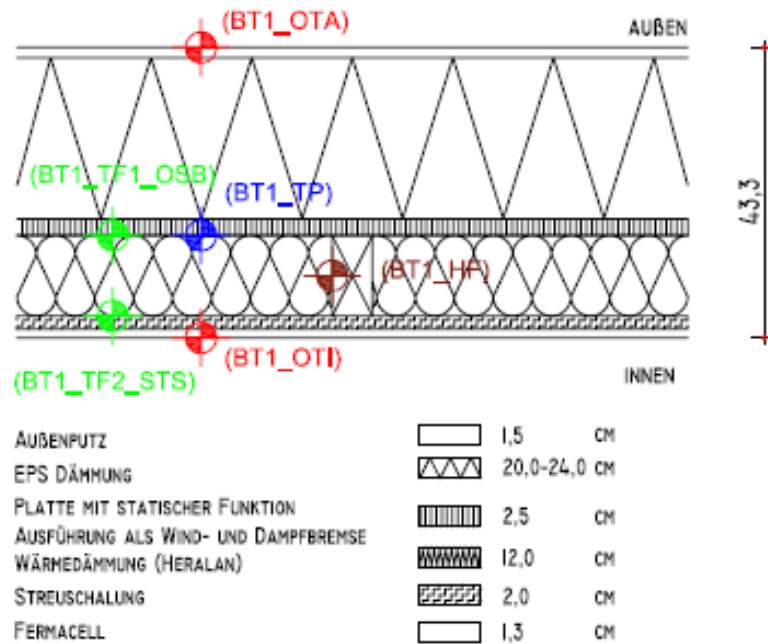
(BT1_OTA)

AUßEN

(BT1_TF1_OSB)

(BT1_TP)

43,3

(BT1_HF)

(BT1_OTI)

(BT1_TF2_STS)

INNEN

| | | |
|---|---|---|
| AUßENPUTZ | 1,5 | CM |
| EPS DÄMMUNG | 20,0-24,0 | CM |
| PLATTE MIT STATISCHER FUNKTION AUSFÜHRUNG ALS WIND- UND DAMPFBREMSE | 2,5 | CM |
| WÄRMEDÄMMUNG (HERALAN) | 12,0 | CM |
| STREUSCHALUNG | 2,0 | CM |
| FERMACELL | 1,3 | CM |